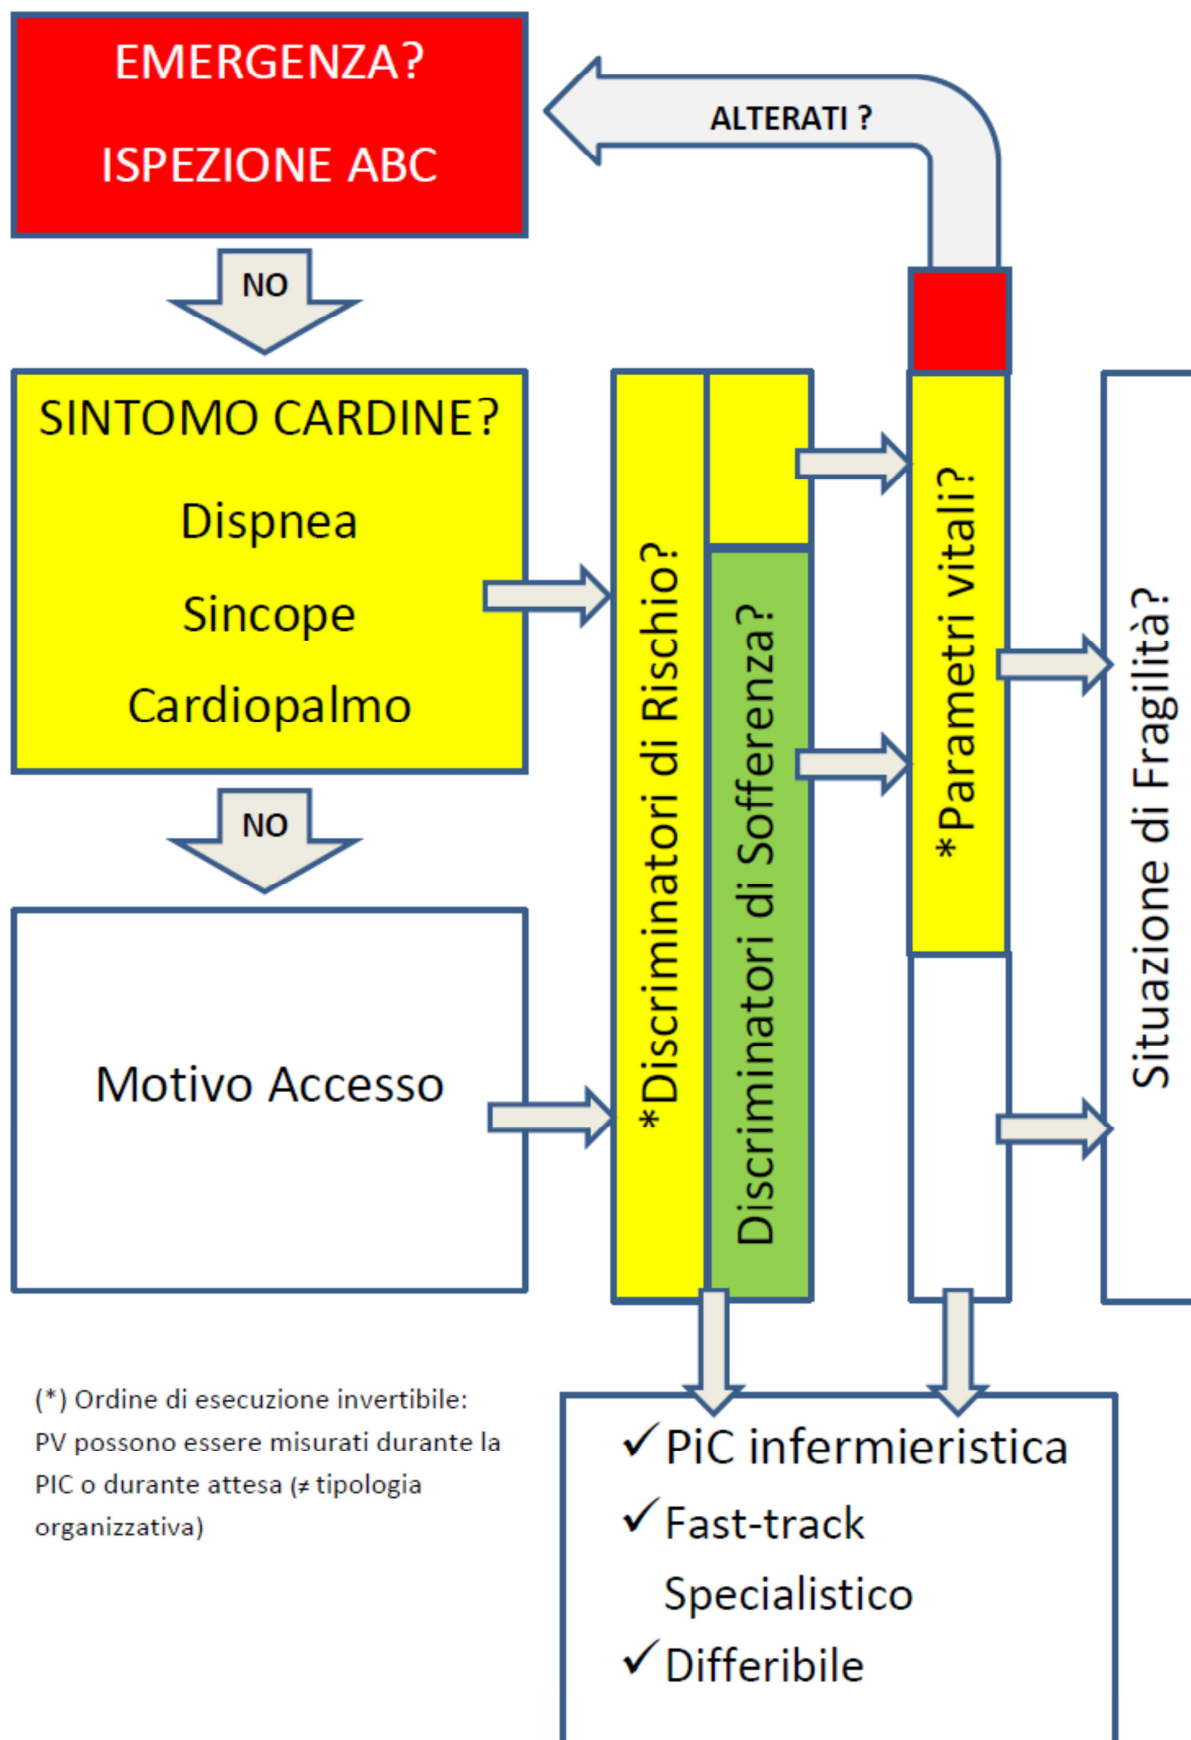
EMERGENZA?

ISPEZIONE ABC

ALTERATI ?

NO

SINTOMO CARDINE?

Dispnea

Sincope

Cardiopalmo

NO

Motivo Accesso

*Discriminatori di Rischio?

Discriminatori di Sofferenza?

*Parametri vitali?

Situazione di Fragilità?

(*) Ordine di esecuzione invertibile: PV possono essere misurati durante la PIC o durante attesa (≠ tipologia organizzativa)

✓PiC infermieristica

✓Fast-track Specialistico

✓Differibile